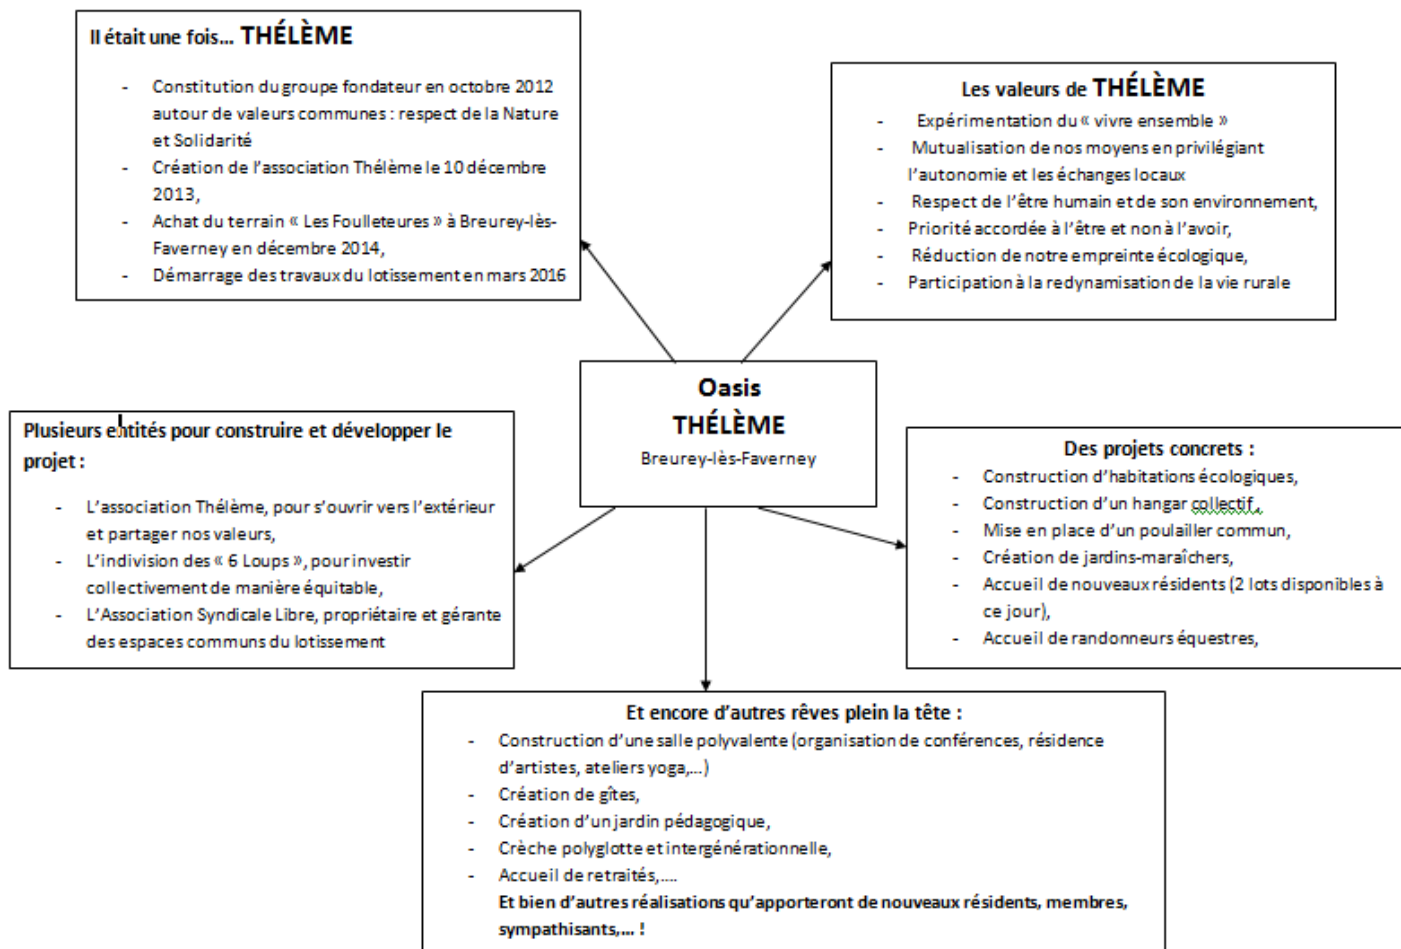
Il était une fois… THÉLÈME

- Constitution du groupe fondateur en octobre 2012 autour de valeurs communes : respect de la Nature et Solidarité
- Création de l'association Thélème le 10 décembre 2013,
- Achat du terrain « Les Foulleteures » à Breurey-lès-Faverney en décembre 2014,
- Démarrage des travaux du lotissement en mars 2016

Les valeurs de THÉLÈME

- Expérimentation du « vivre ensemble »
- Mutualisation de nos moyens en privilégiant l'autonomie et les échanges locaux
- Respect de l'être humain et de son environnement,
- Priorité accordée à l'être et non à l'avoir,
- Réduction de notre empreinte écologique,
- Participation à la redynamisation de la vie rurale

Oasis
THÉLÈME
Breurey-lès-Faverney

Plusieurs entités pour construire et développer le projet :

- L'association Thélème, pour s'ouvrir vers l'extérieur et partager nos valeurs,
- L'indivision des « 6 Loups », pour investir collectivement de manière équitable,
- L'Association Syndicale Libre, propriétaire et gérante des espaces communs du lotissement

Des projets concrets :

- Construction d'habitations écologiques,
- Construction d'un hangar collectif,
- Mise en place d'un poulailler commun,
- Création de jardins-maraîchers,
- Accueil de nouveaux résidents (2 lots disponibles à ce jour),
- Accueil de randonneurs équestres,

Et encore d'autres rêves plein la tête :

- Construction d'une salle polyvalente (organisation de conférences, résidence d'artistes, ateliers yoga,…)
- Création de gîtes,
- Création d'un jardin pédagogique,
- Crèche polyglotte et intergénérationnelle,
- Accueil de retraités,….

Et bien d'autres réalisations qu'apporteront de nouveaux résidents, membres, sympathisants,… !